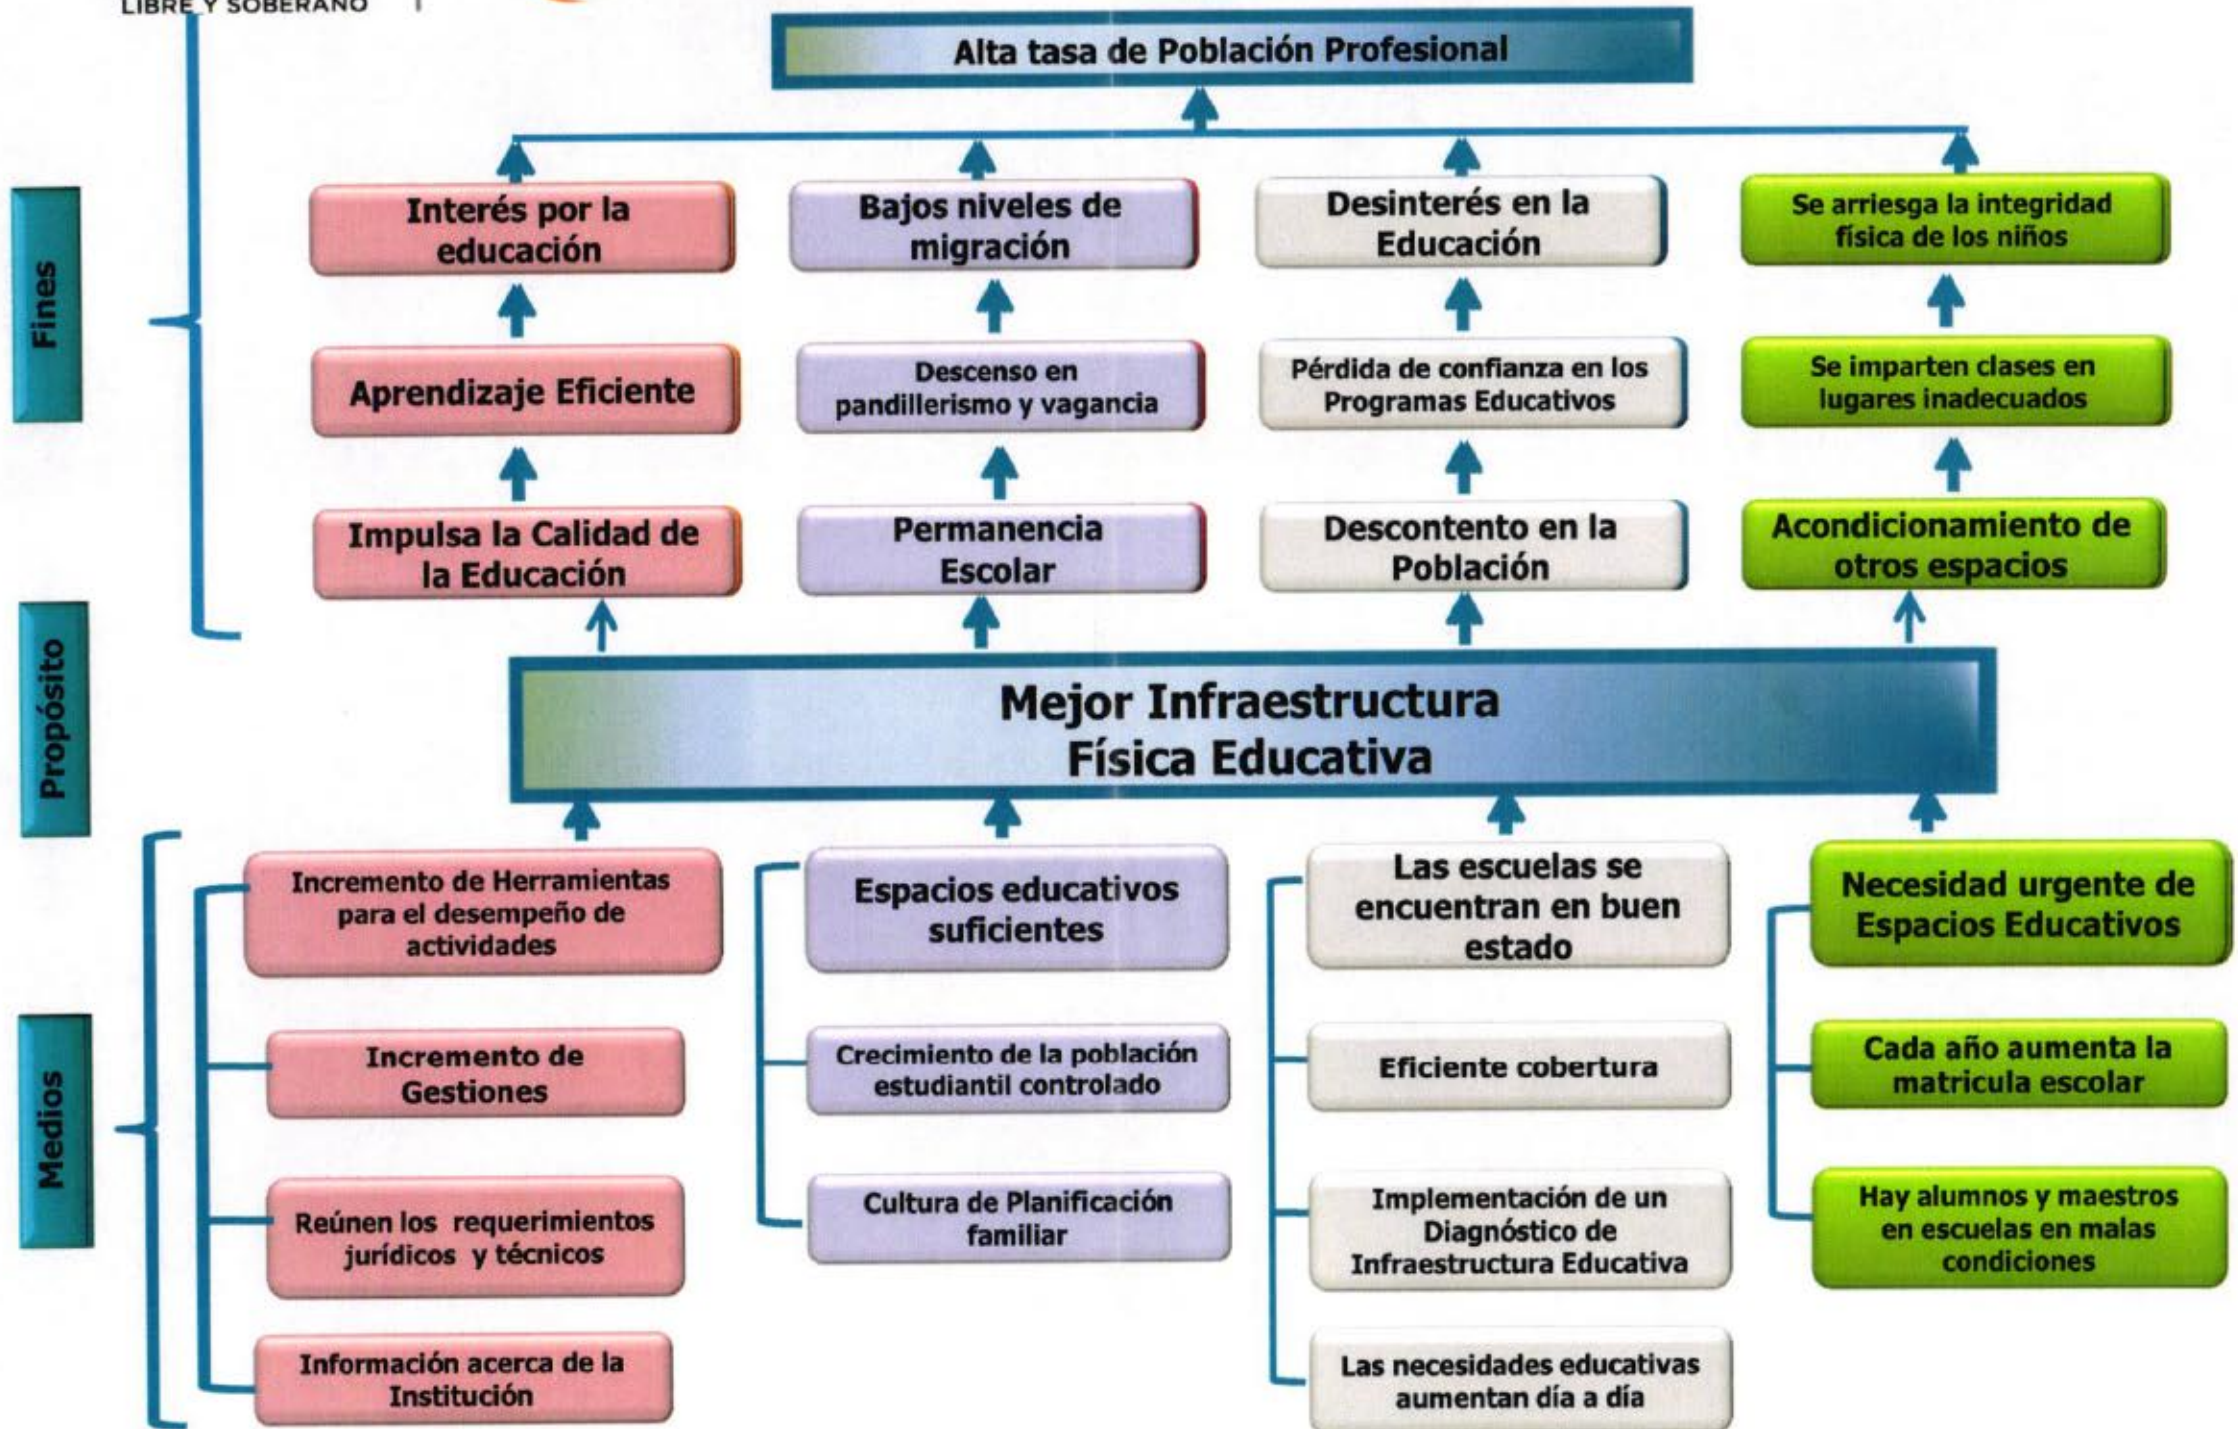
LIBRE Y SOBERANO

Alta tasa de Población Profesional

Fines

Interés por la educación

Bajos niveles de migración

Desinterés en la Educación

Se arriesga la integridad física de los niños

Aprendizaje Eficiente

Descenso en pandillerismo y vagancia

Pérdida de confianza en los Programas Educativos

Se imparten clases en lugares inadecuados

Impulsa la Calidad de la Educación

Permanencia Escolar

Descontento en la Población

Acondicionamiento de otros espacios

Propósito

Mejor Infraestructura Física Educativa

Medios

Incremento de Herramientas para el desempeño de actividades

Incremento de Gestiones

Reúnen los requerimientos jurídicos y técnicos

Información acerca de la Institución

Espacios educativos suficientes

Crecimiento de la población estudiantil controlado

Cultura de Planificación familiar

Las escuelas se encuentran en buen estado

Eficiente cobertura

Implementación de un Diagnóstico de Infraestructura Educativa

Las necesidades educativas aumentan día a día

Necesidad urgente de Espacios Educativos

Cada año aumenta la matricula escolar

Hay alumnos y maestros en escuelas en malas condiciones